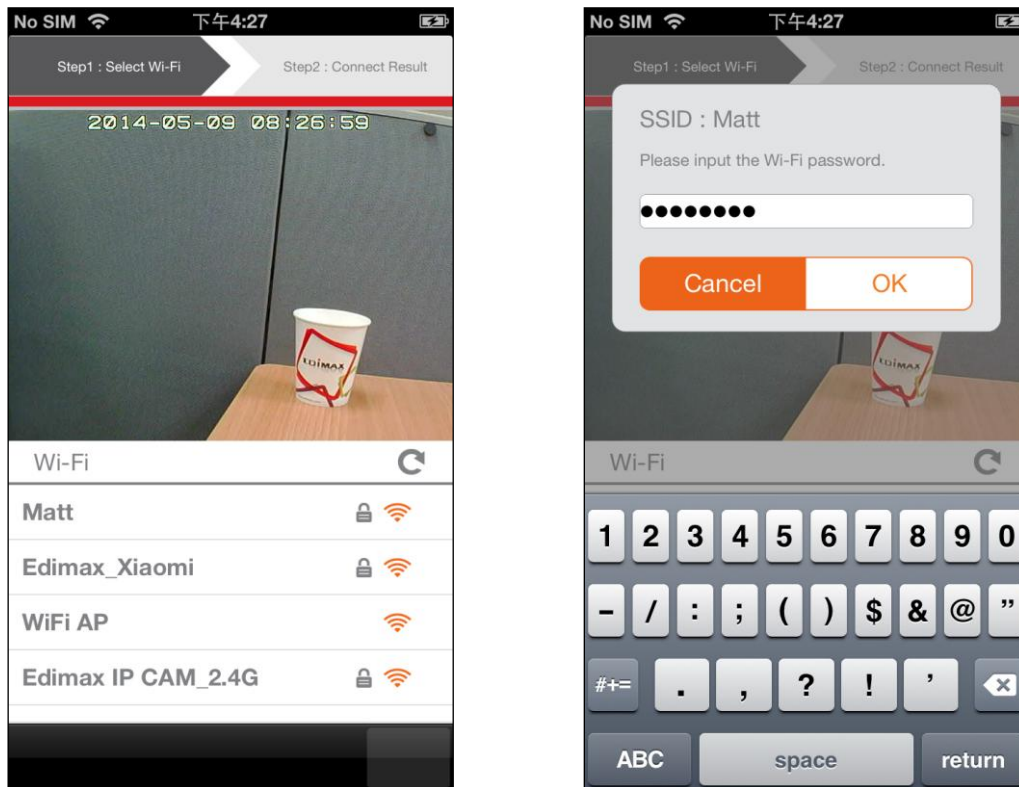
No SIM 下午4:27

Step1 : Select Wi-Fi

Step2 : Connect Result

2014-05-09 08:26:59

EDIMAX

Wi-Fi

Matt

Edimax_Xiaomi

WiFi AP

Edimax IP CAM_2.4G

No SIM 下午4:27

Step1 : Select Wi-Fi

Step2 : Connect Result

SSID : Matt

Please input the Wi-Fi password.

●●●●●●●●

Cancel

OK

EDIMAX

Wi-Fi

1 2 3 4 5 6 7 8 9 0

- / : ; ( ) $ & @ "

#+= . , ? ! '

ABC space return